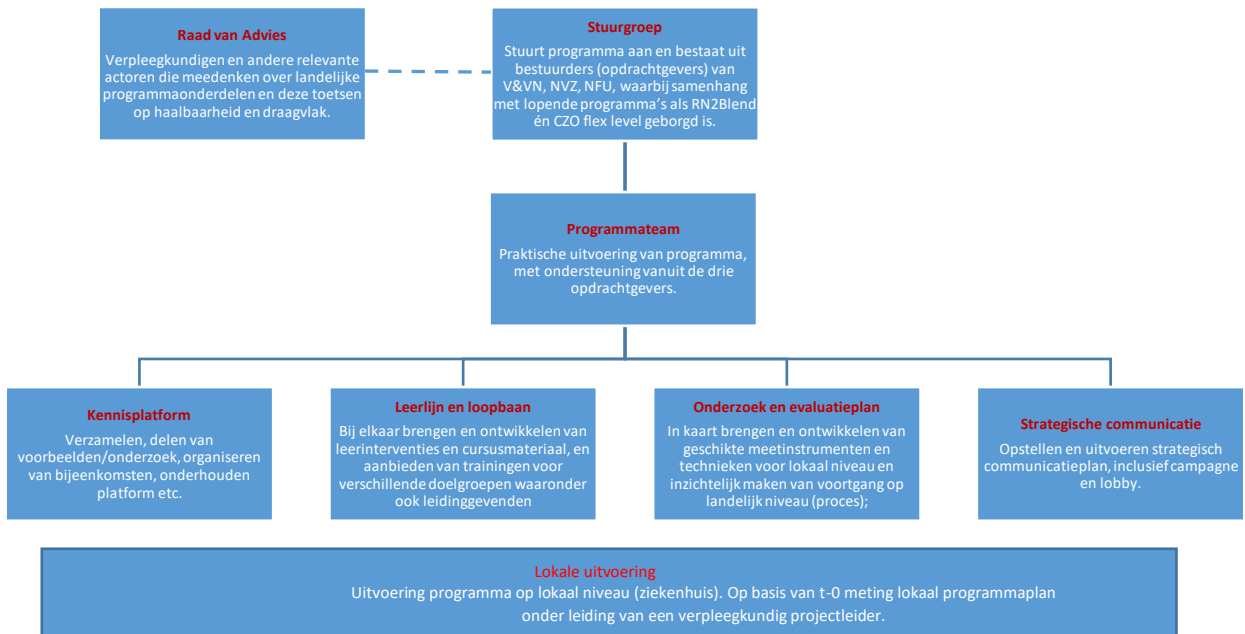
Raad van Advies
Verpleegkundigen en andere relevante actoren die meedenken over landelijke programmaonderdelen en deze toetsen op haalbaarheid en draagvlak.

Stuurgroep
Stuurt programma aan en bestaat uit bestuurders (opdrachtgevers) van V&VN, NVZ, NFU, waarbij samenhang met lopende programma's als RN2Blend én CZO flex level geborgd is.

Programmateam
Praktische uitvoering van programma, met ondersteuning vanuit de drie opdrachtgevers.

Kennisplatform
Verzamelen, delen van voorbeelden/onderzoek, organiseren van bijeenkomsten, onderhouden platform etc.

Leerlijn en loopbaan
Bij elkaar brengen en ontwikkelen van leerinterventies en cursusmateriaal, en aanbieden van trainingen voor verschillende doelgroepen waaronder ook leidinggevenden

Onderzoek en evaluatieplan
In kaart brengen en ontwikkelen van geschikte meetinstrumenten en technieken voor lokaal niveau en inzichtelijk maken van voortgang op landelijk niveau (proces);

Strategische communicatie
Opstellen en uitvoeren strategisch communicatieplan, inclusief campagne en lobby.

Lokale uitvoering
Uitvoering programma op lokaal niveau (ziekenhuis). Op basis van t-0 meting lokaal programmaplan onder leiding van een verpleegkundig projectleider.